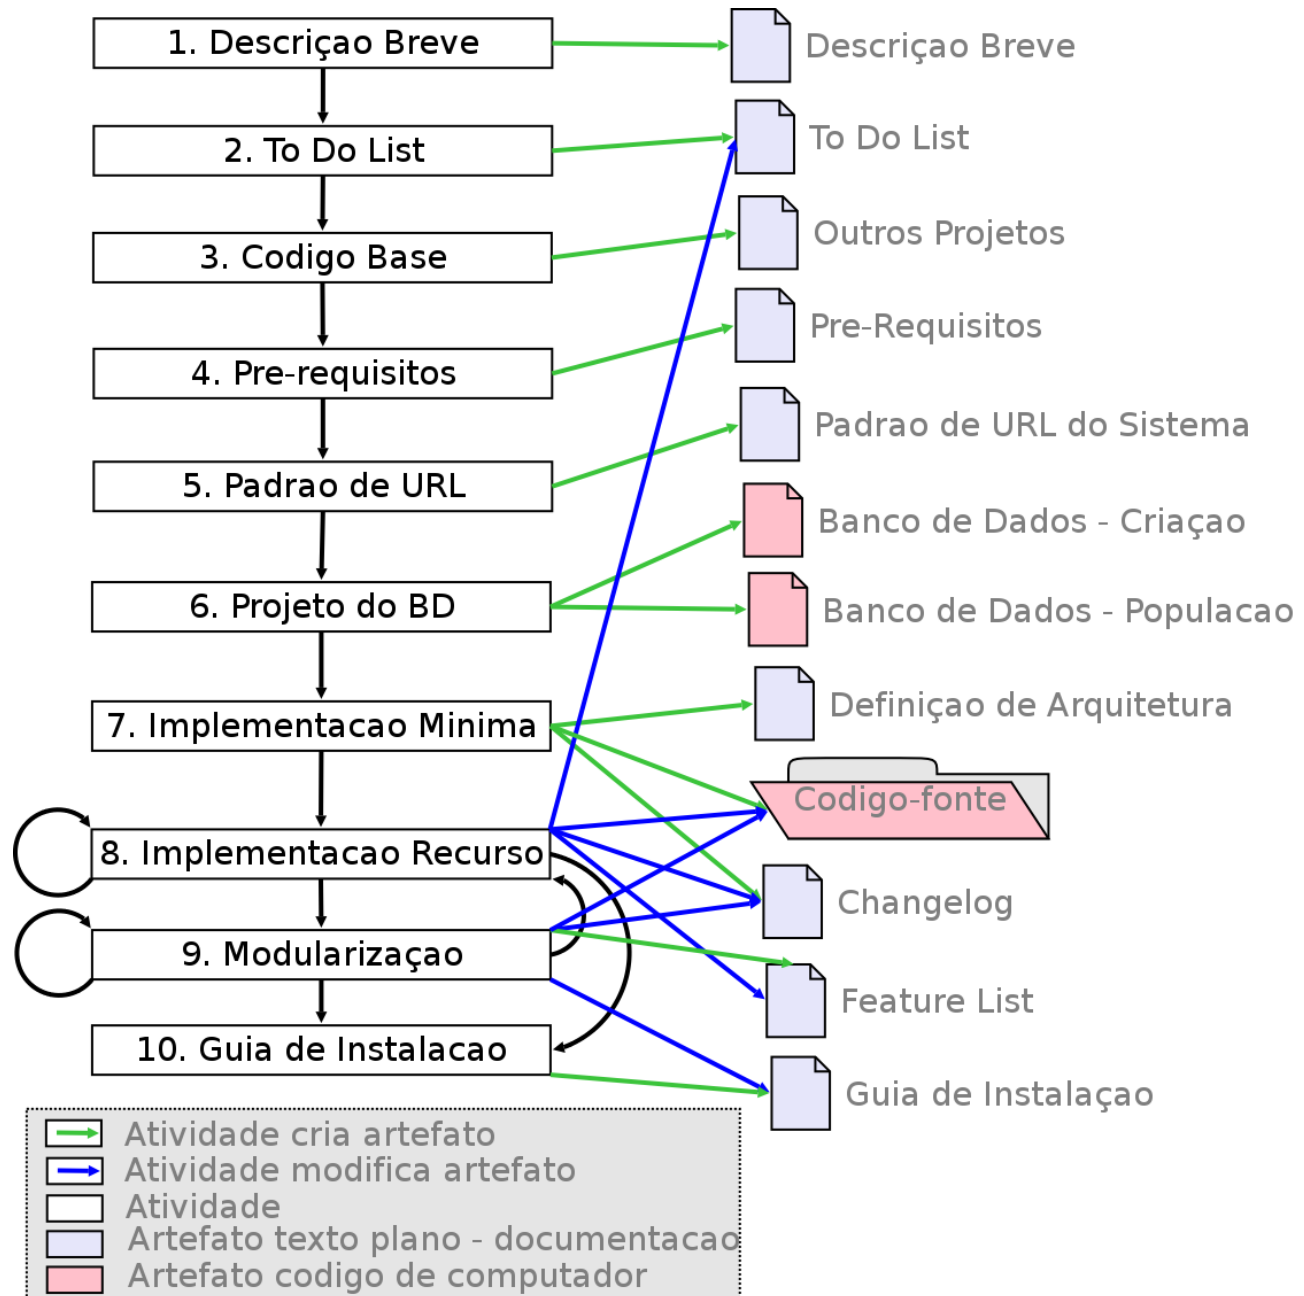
1. Descriçao Breve
2. To Do List
3. Codigo Base
4. Pre-requisitos
5. Padrao de URL
6. Projeto do BD
7. Implementacao Minima
8. Implementacao Recurso
9. Modularizaçao
10. Guia de Instalacao

Descriçao Breve
To Do List
Outros Projetos
Pre-Requisitos
Padrao de URL do Sistema
Banco de Dados - Criaçao
Banco de Dados - Populacao
Definiçao de Arquitetura
Codigo-fonte
Changelog
Feature List
Guia de Instalaçao

Atividade cria artefato
Atividade modifica artefato
Atividade
Artefato texto plano - documentacao
Artefato codigo de computador